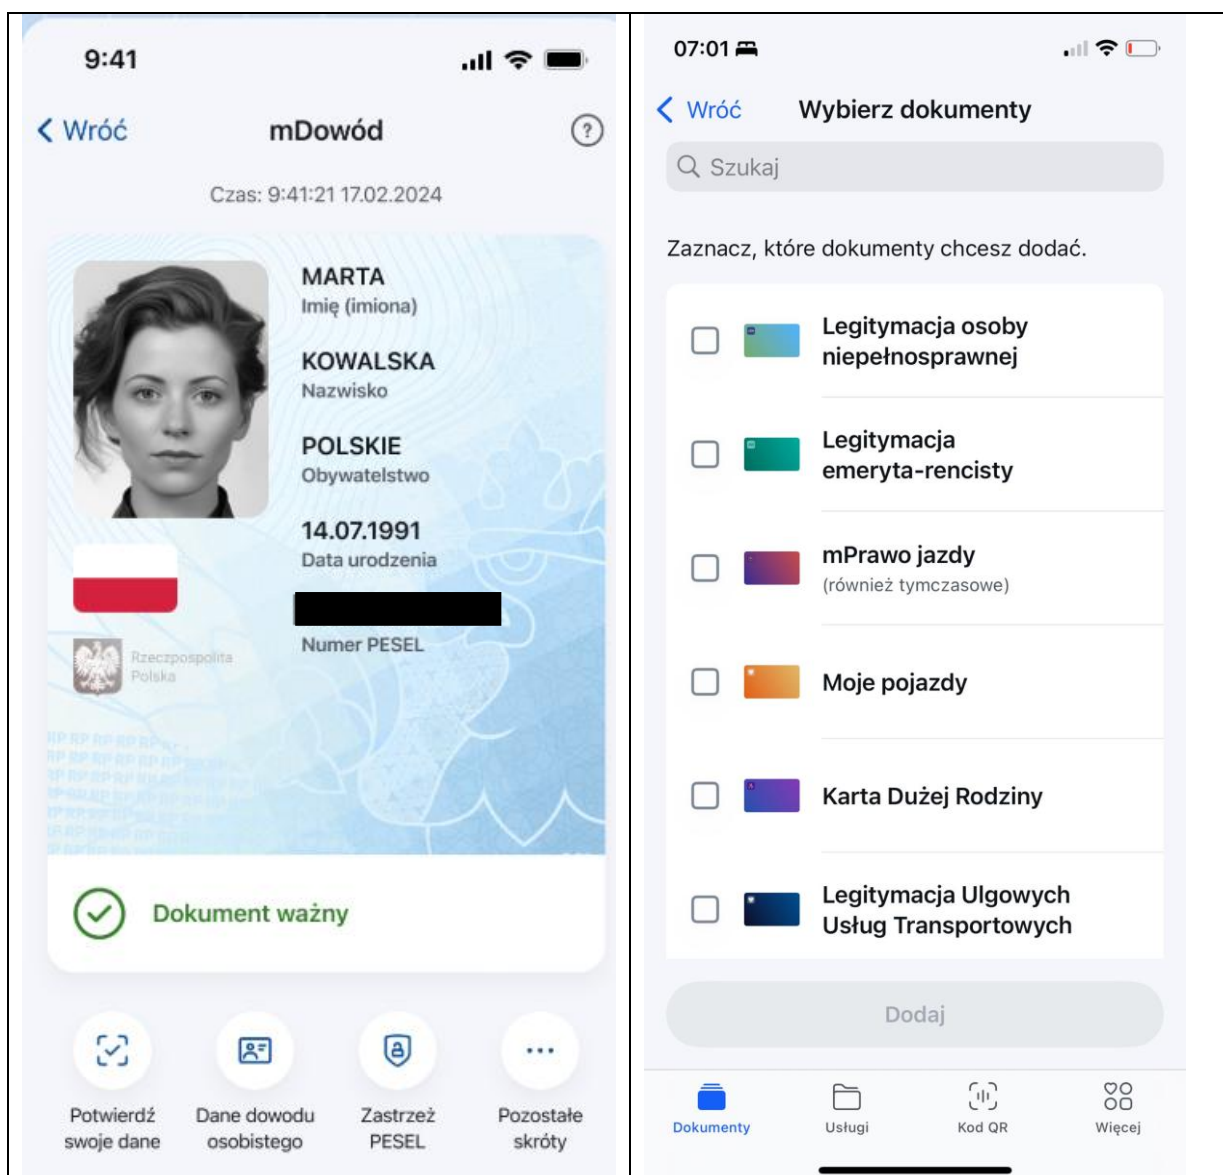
9:41

Wróć mDowód ?

Czas: 9:41:21 17.02.2024

MARTA
Imię (imiona)

KOWALSKA
Nazwisko

POLSKIE
Obywatelstwo

14.07.1991
Data urodzenia

Numer PESEL

Rzeczpospolita Polska

Dokument ważny

Potwierdź swoje dane

Dane dowodu osobistego

Zastrzeż PESEL

Pozostałe skróty

07:01

Wróć Wybierz dokumenty

Szukaj

Zaznacz, które dokumenty chcesz dodać.

Legitymacja osoby niepełnosprawnej

Legitymacja emeryta-rencisty

mPrawo jazdy
(również tymczasowe)

Moje pojazdy

Karta Dużej Rodziny

Legitymacja Ulgowych Usług Transportowych

Dodaj

Dokumenty

Usługi

Kod QR

Więcej